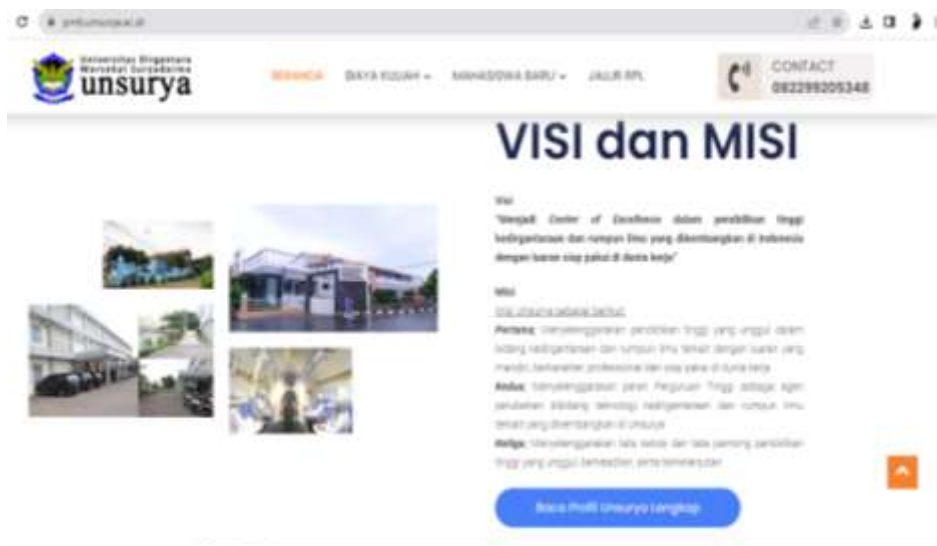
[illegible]

Universitas Dirgantara Marsekal Suryadarma
unsurya

BERANDA BIAYA KULIAH MAHASISWA BARU JALUR RPL

CONTACT
082295205348

VISI dan MISI

Visi
"Menjadi Center of Excellence dalam pendidikan tinggi kedirgantaraan dan rumpun ilmu yang dikembangkan di Indonesia dengan luaran siap pakai di dunia kerja"

Misi
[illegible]
Pertama: Menyelenggarakan pendidikan tinggi yang unggul dalam bidang kedirgantaraan dan rumpun ilmu terkait dengan luaran yang mandiri, berkarakter, profesional dan siap pakai di dunia kerja
Kedua: Menyelenggarakan peran Perguruan Tinggi sebagai agen perubahan teknologi kedirgantaraan dan rumpun ilmu terkait yang dikembangkan di Unsurya
Ketiga: Menyelenggarakan tata kelola dan tata pamong pendidikan tinggi yang unggul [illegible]

Baca Profil Unsurya Lengkap